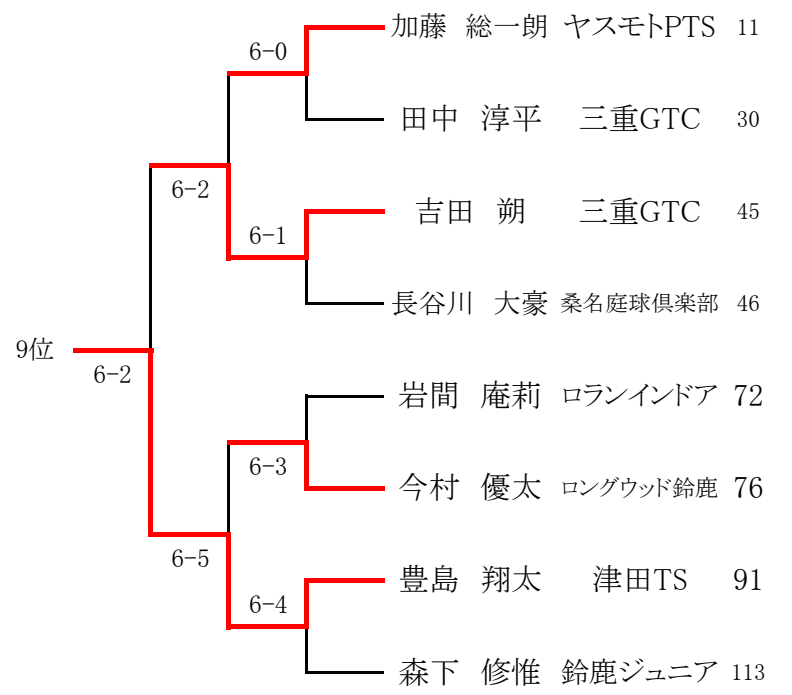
9位
6-2
6-2
6-0
加藤　総一朗　ヤスモトPTS　11
田中　淳平　三重GTC　30
6-1
吉田　朔　三重GTC　45
長谷川　大豪　桑名庭球倶楽部　46
6-5
6-3
岩間　庵莉　ロランインドア　72
今村　優太　ロングウッド鈴鹿　76
6-4
豊島　翔太　津田TS　91
森下　修惟　鈴鹿ジュニア　113